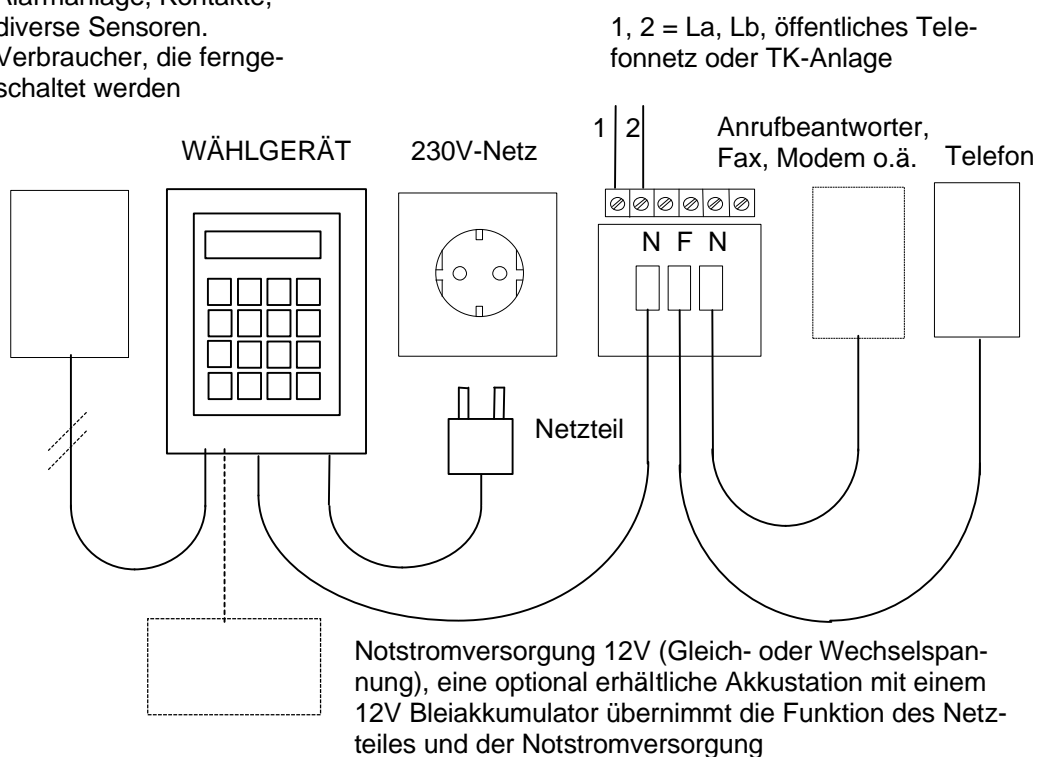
Alarmanlage, Kontakte, diverse Sensoren. Verbraucher, die ferngeschaltet werden

1, 2 = La, Lb, öffentliches Telefonnetz oder TK-Anlage

WÄHLGERÄT

230V-Netz

1 2

Anrufbeantworter, Fax, Modem o.ä.

Telefon

N F N

Netzteil

Notstromversorgung 12V (Gleich- oder Wechselspannung), eine optional erhältliche Akkustation mit einem 12V Bleiakkumulator übernimmt die Funktion des Netzteiles und der Notstromversorgung